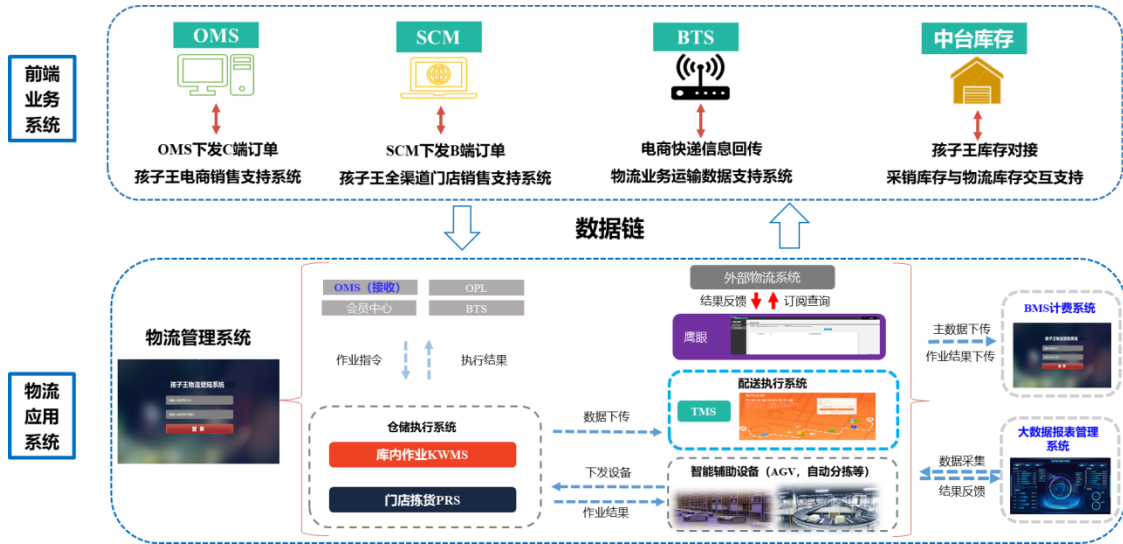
前端业务系统

OMS
OMS下发C端订单
孩子王电商销售支持系统

SCM
SCM下发B端订单
孩子王全渠道门店销售支持系统

BTS
电商快递信息回传
物流业务运输数据支持系统

中台库存
孩子王库存对接
采销库存与物流库存交互支持

数据链

物流应用系统

物流管理系统
孩子王物流登陆系统
登 录

OMS（接收）
OPL
会员中心
BTS
作业指令
执行结果

仓储执行系统
库内作业KWMS
门店拣货PRS

外部物流系统
结果反馈
订阅查询
鹰眼

配送执行系统
TMS

数据下传
下发设备
作业结果

智能辅助设备（AGV，自动分拣等）

主数据下传
作业结果下传
BMS计费系统
孩子王物流计费系统

数据采集
结果反馈
大数据报表管理系统